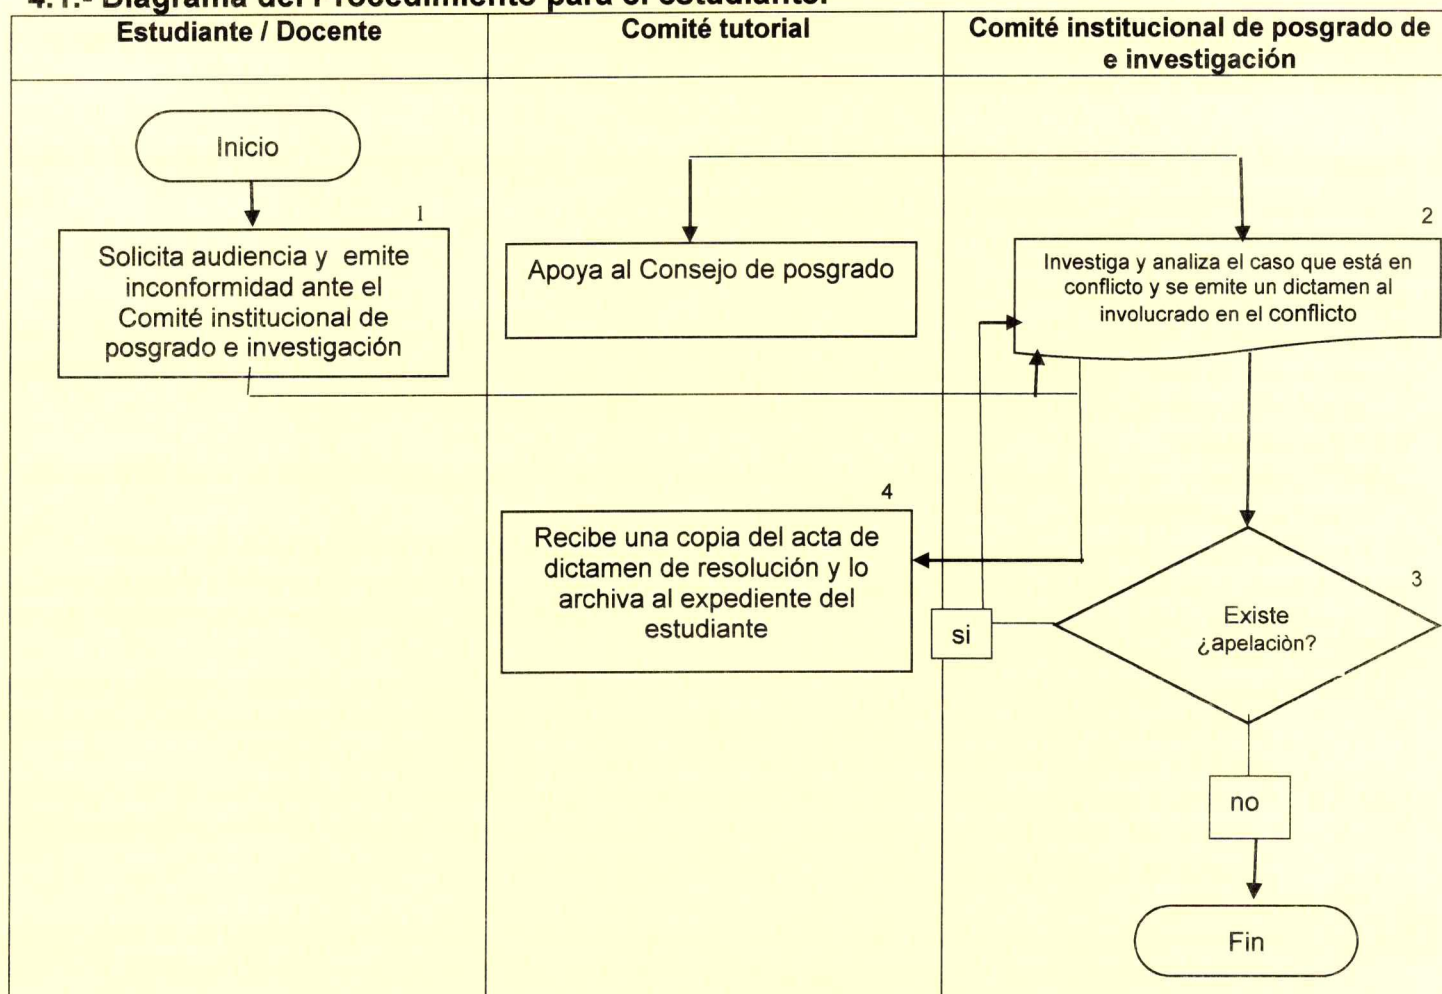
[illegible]

| Estudiante / Docente | Comité tutorial | Comité institucional de posgrado de e investigación |
|---|---|---|

Inicio

1

Solicita audiencia y emite inconformidad ante el Comité institucional de posgrado e investigación

Apoya al Consejo de posgrado

2

Investiga y analiza el caso que está en conflicto y se emite un dictamen al involucrado en el conflicto

4

Recibe una copia del acta de dictamen de resolución y lo archiva al expediente del estudiante

si

3

Existe ¿apelaciòn?

no

Fin